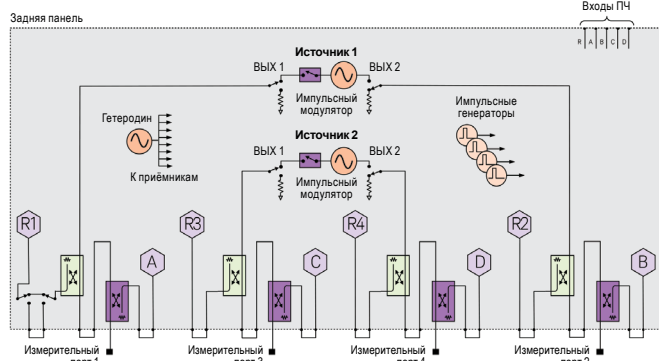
Задняя панель

Входы ПЧ

R A B C D

Источник 1

ВЫХ 1

ВЫХ 2

Импульсный модулятор

Гетеродин

К приёмникам

Импульсные генераторы

Источник 2

ВЫХ 1

ВЫХ 2

Импульсный модулятор

R1

A

R3

C

R4

D

R2

B

Измерительный порт 1

Измерительный порт 3

Измерительный порт 4

Измерительный порт 2